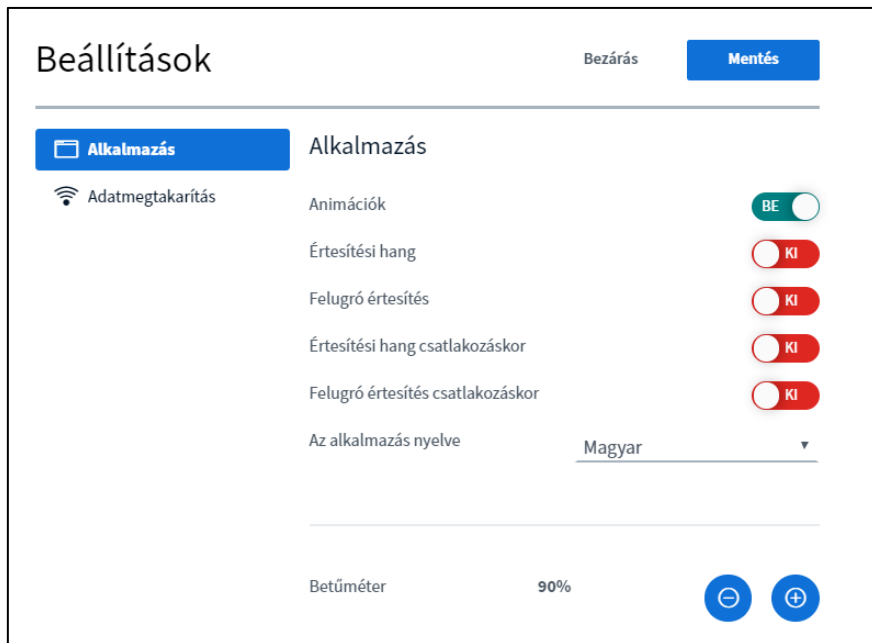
Beállítások

Bezárás

Mentés

Alkalmazás

Adatmegtakarítás

Alkalmazás

Animációk BE

Értesítési hang KI

Felugró értesítés KI

Értesítési hang csatlakozáskor KI

Felugró értesítés csatlakozáskor KI

Az alkalmazás nyelve Magyar ▾

Betűméter 90%